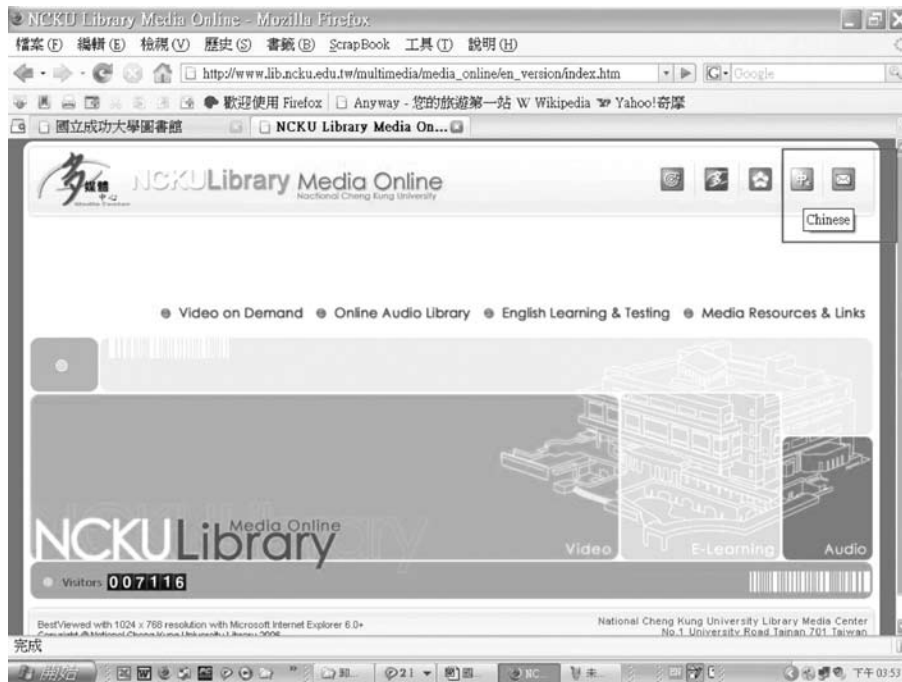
NCKU Library Media Online - Mozilla Firefox

檔案(F) 編輯(E) 檢視(V) 歷史(S) 書籤(B) ScrapBook 工具(T) 說明(H)

http://www.lib.ncku.edu.tw/multimedia/media_online/en_version/index.htm

Google

歡迎使用 Firefox Anyway - 您的旅遊第一站 W Wikipedia Yahoo!奇摩

國立成功大學圖書館 NCKU Library Media On...

多媒體中心 Multimedia Center

NCKULibrary Media Online National Cheng Kung University

Chinese

Video on Demand Online Audio Library English Learning & Testing Media Resources & Links

NCKU Library Media Online

Video E-Learning Audio

Visitors 007116

BestViewed with 1024 x 768 resolution with Microsoft Internet Explorer 6.0+
Copyright © National Cheng Kung University Library 2006

National Cheng Kung University Library Media Center
No.1 University Road Tainan 701 Taiwan

完成

開始 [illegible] Ø21 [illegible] 下午 03:53